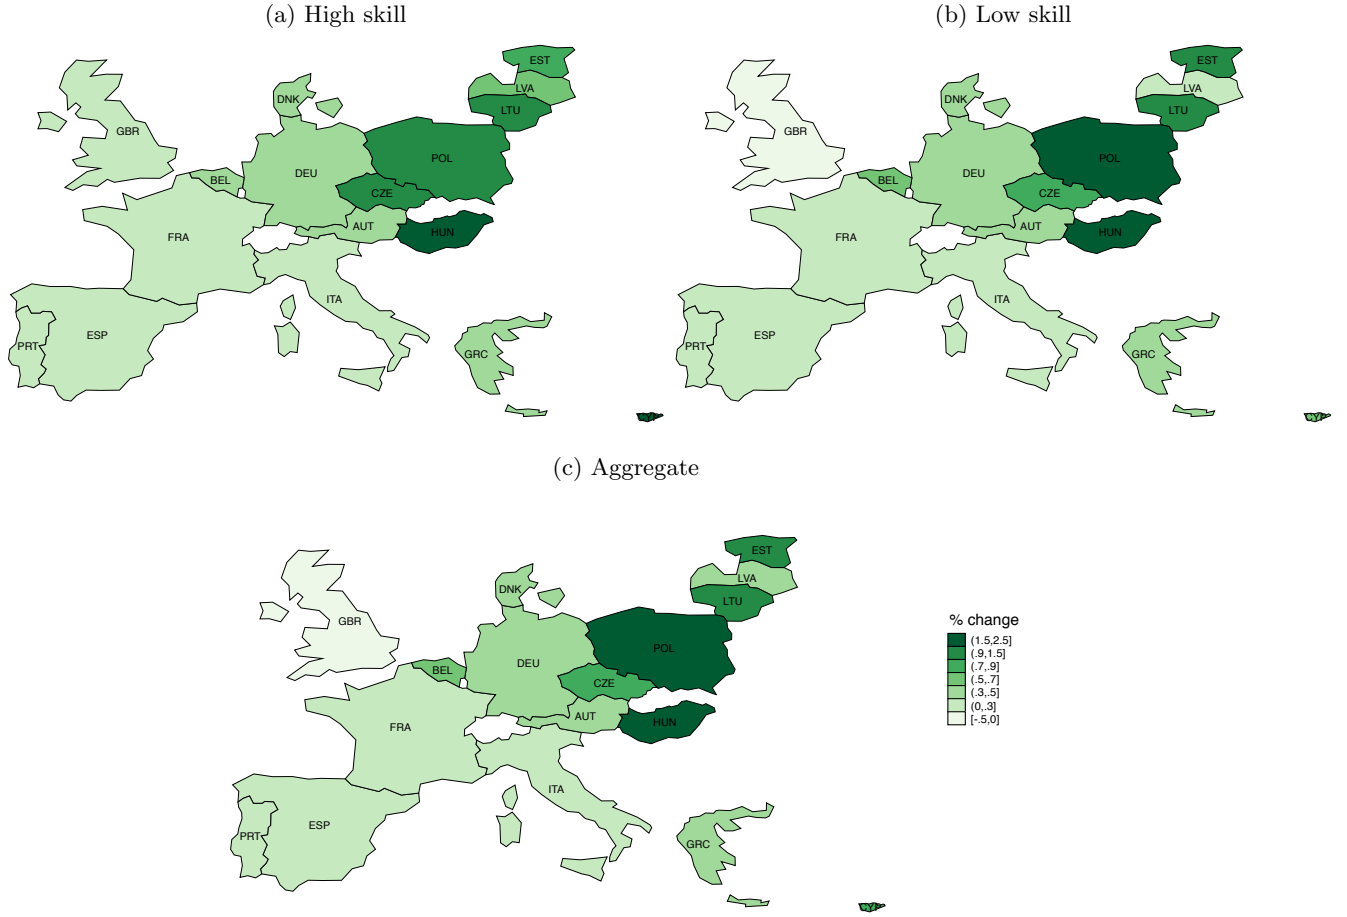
(a) High skill

EST
LVA
LTU
GBR
DNK
POL
DEU
BEL
CZE
FRA
AUT
HUN
ITA
PRT
ESP
GRC

(b) Low skill

EST
LVA
LTU
GBR
DNK
POL
DEU
BEL
CZE
FRA
AUT
HUN
ITA
PRT
ESP
GRC

(c) Aggregate

EST
LVA
LTU
GBR
DNK
POL
DEU
BEL
CZE
FRA
AUT
HUN
ITA
PRT
ESP
GRC

% change
(1.5,2.5]
(.9,1.5]
(.7,.9]
(.5,.7]
(.3,.5]
(0,.3]
[-.5,0]